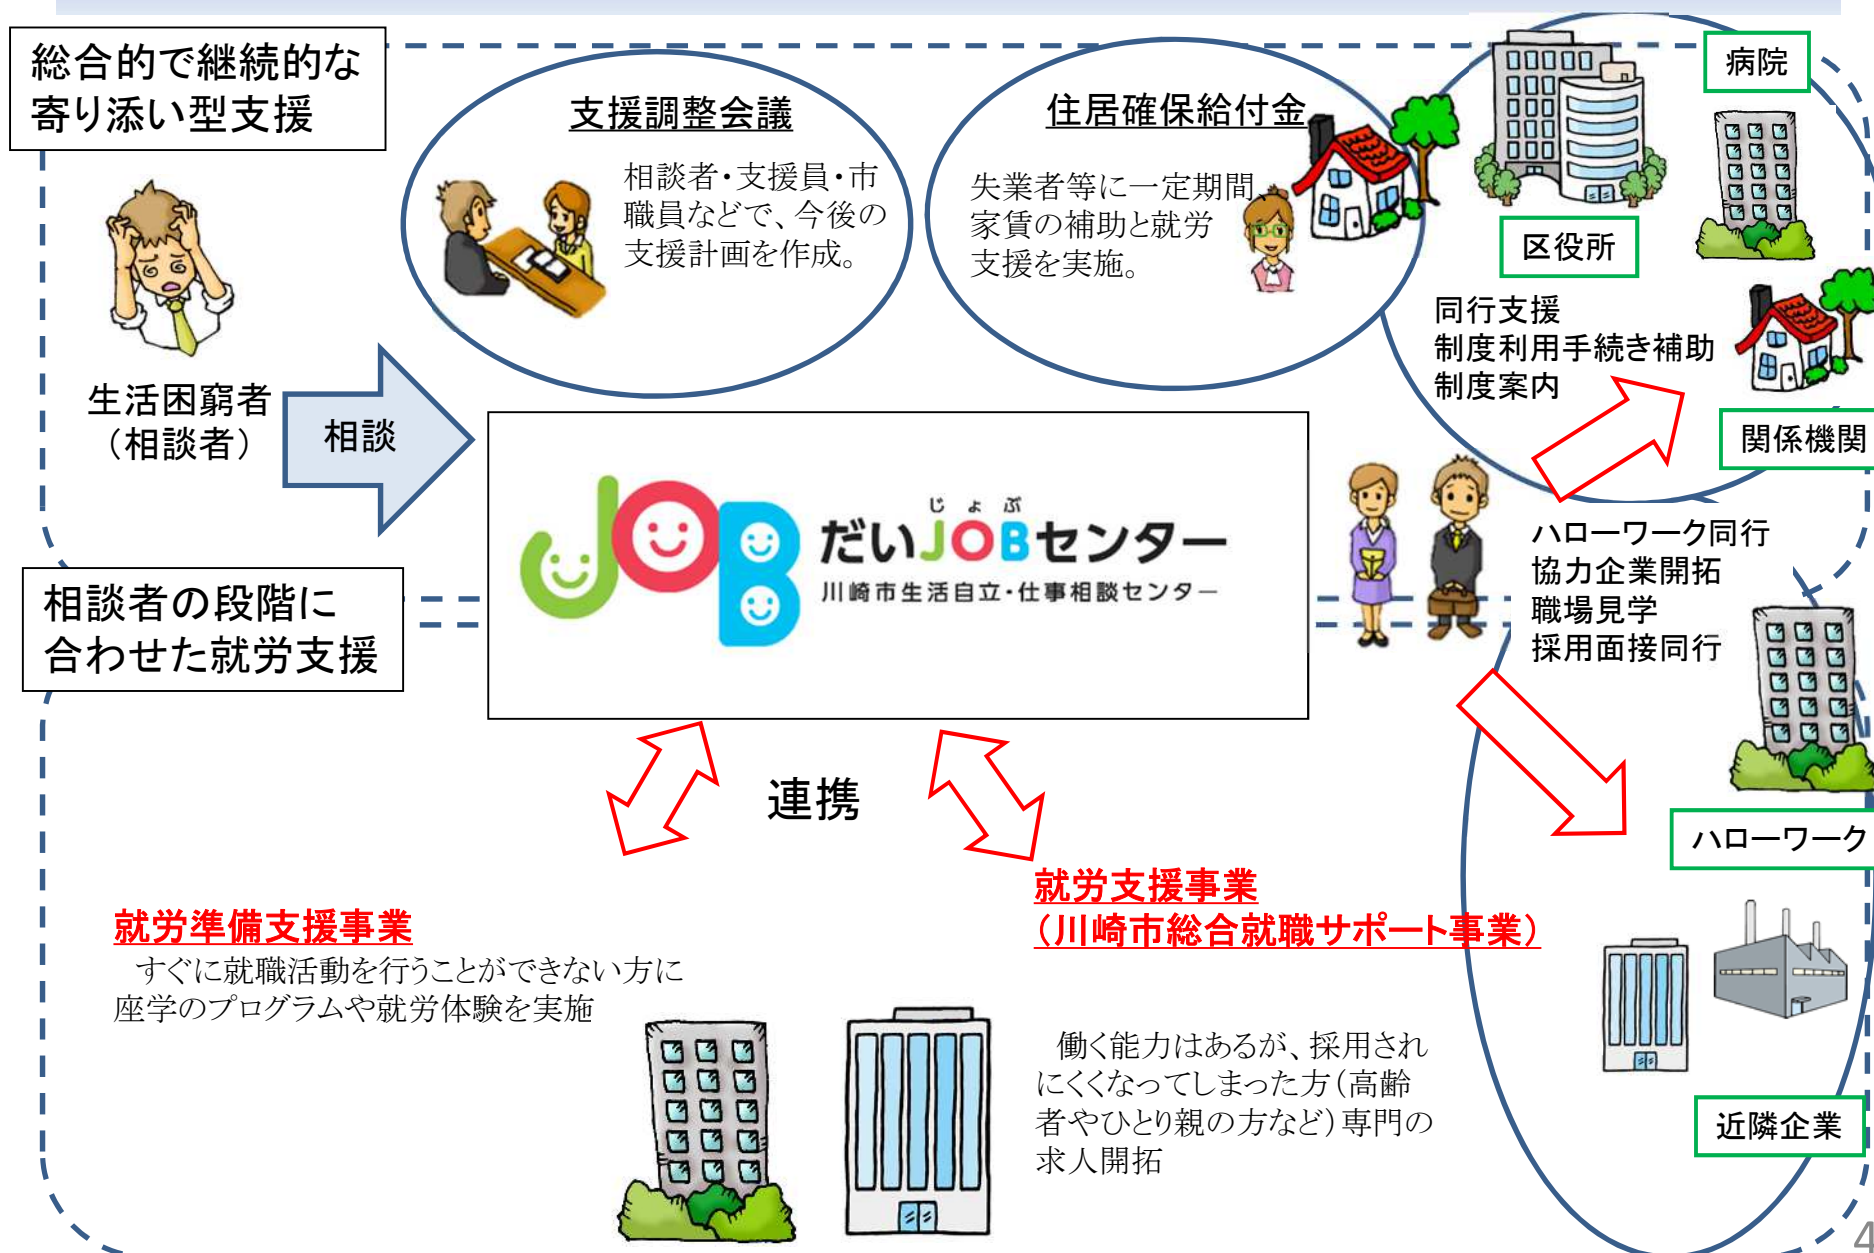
総合的で継続的な
寄り添い型支援

生活困窮者
（相談者）

相談

支援調整会議

相談者・支援員・市職員などで、今後の支援計画を作成。

住居確保給付金

失業者等に一定期間家賃の補助と就労支援を実施。

病院

区役所

同行支援
制度利用手続き補助
制度案内

関係機関

じょぶ
だいJOBセンター
川崎市生活自立・仕事相談センター

相談者の段階に
合わせた就労支援

ハローワーク同行
協力企業開拓
職場見学
採用面接同行

ハローワーク

連携

就労準備支援事業

すぐに就職活動を行うことができない方に座学のプログラムや就労体験を実施

就労支援事業
（川崎市総合就職サポート事業）

働く能力はあるが、採用されにくくなってしまった方（高齢者やひとり親の方など）専門の求人開拓

近隣企業

4